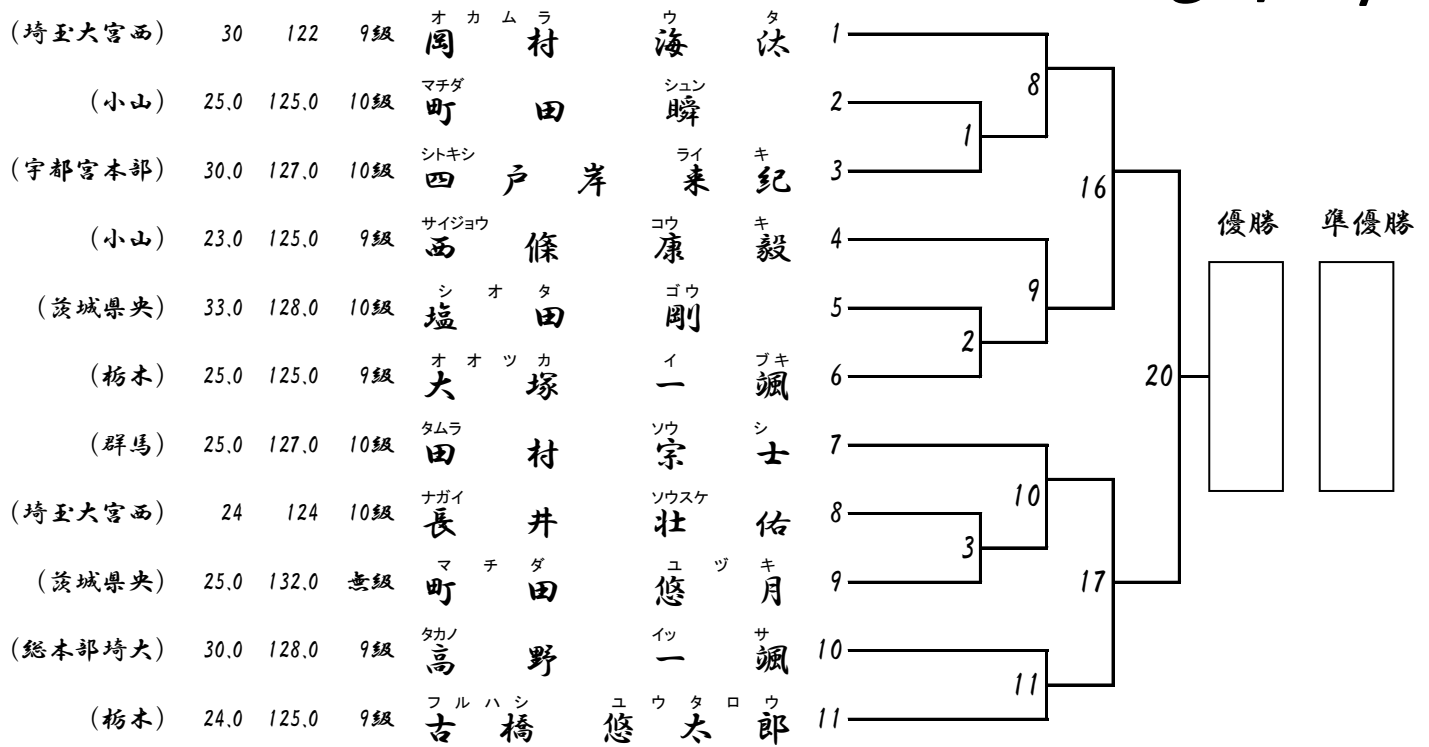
(埼玉大宮西) 30 122 9級 オカムラ 岡村 ウタ 海汰 1
(小山) 25.0 125.0 10級 マチダ 町田 シュン 瞬 2
(宇都宮本部) 30.0 127.0 10級 シトキシ 四戸岸 ライキ 来紀 3
(小山) 23.0 125.0 9級 サイジョウ 西條 コウキ 康毅 4
(茨城県央) 33.0 128.0 10級 シオタ 塩田 ゴウ 剛 5
(栃木) 25.0 125.0 9級 オオツカ 大塚 イブキ 一颯 6
(群馬) 25.0 127.0 10級 タムラ 田村 ソウシ 宗士 7
(埼玉大宮西) 24 124 10級 ナガイ 長井 ソウスケ 壮佑 8
(茨城県央) 25.0 132.0 無級 マチダ 町田 ユヅキ 悠月 9
(総本部埼大) 30.0 128.0 9級 タカノ 高野 イッサ 一颯 10
(栃木) 24.0 125.0 9級 フルハシ 古橋 ユウタロウ 悠太郎 11

8
1
16
9
2
20
10
3
17
11

優勝 準優勝